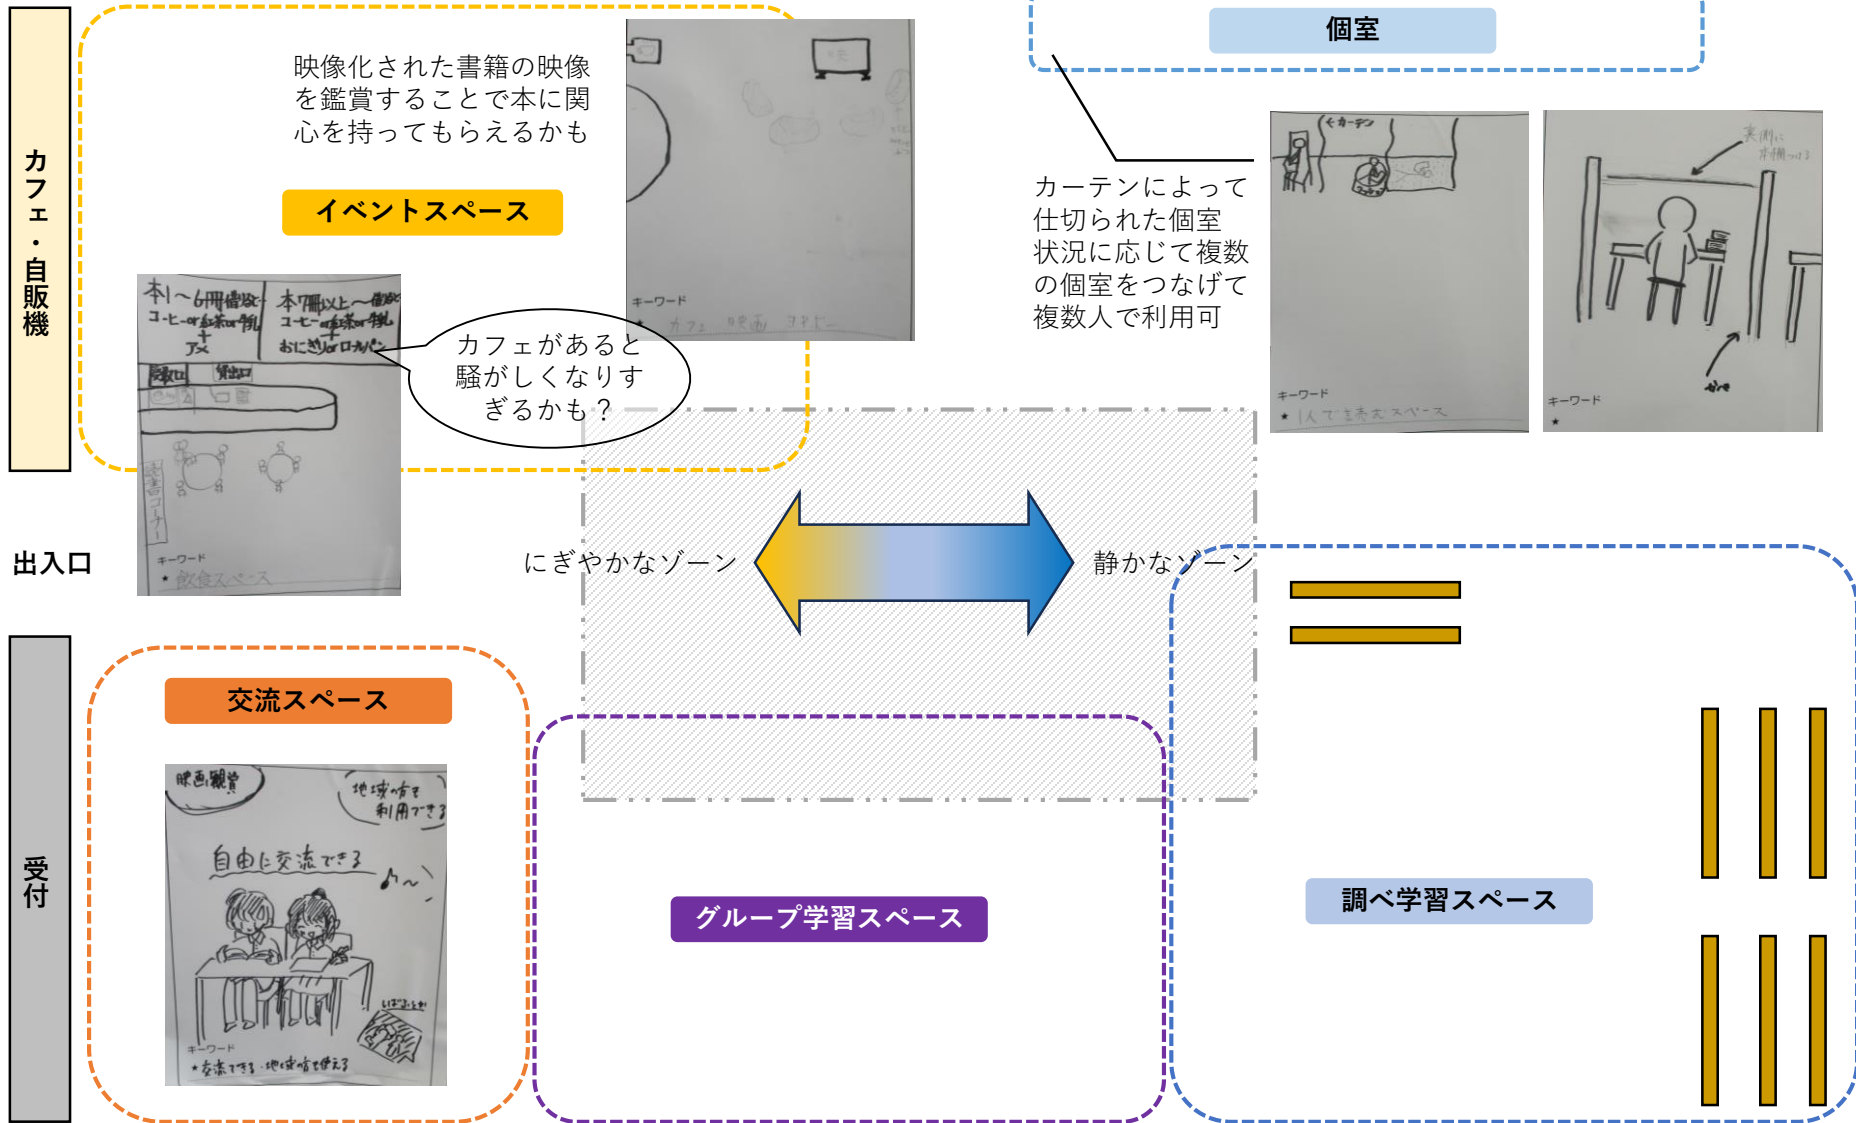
カフェ・自販機

映像化された書籍の映像を鑑賞することで本に関心を持ってもらえるかも

イベントスペース

キーワード
★ カフェ 映画 ヨギボー

本1〜6冊借りた コーヒーor紅茶or牛乳 + アメ
本7冊以上〜借りた コーヒーor紅茶or牛乳 + おにぎりorロールパン
返却口 貸出口
図書コーナー
キーワード
★ 飲食スペース

カフェがあると騒がしくなりすぎるかも？

個室

カーテンによって仕切られた個室
状況に応じて複数の個室をつなげて複数人で利用可

←カーテン
キーワード
★ 1人で考えるスペース

実際に本棚つける
キーワード
★

出入口

にぎやかなゾーン

静かなゾーン

受付

交流スペース

映画観賞
地域の方を利用できる
自由に交流できる
♪〜
いぼっとか
キーワード
★交流できる・地域の方も使える

グループ学習スペース

調べ学習スペース